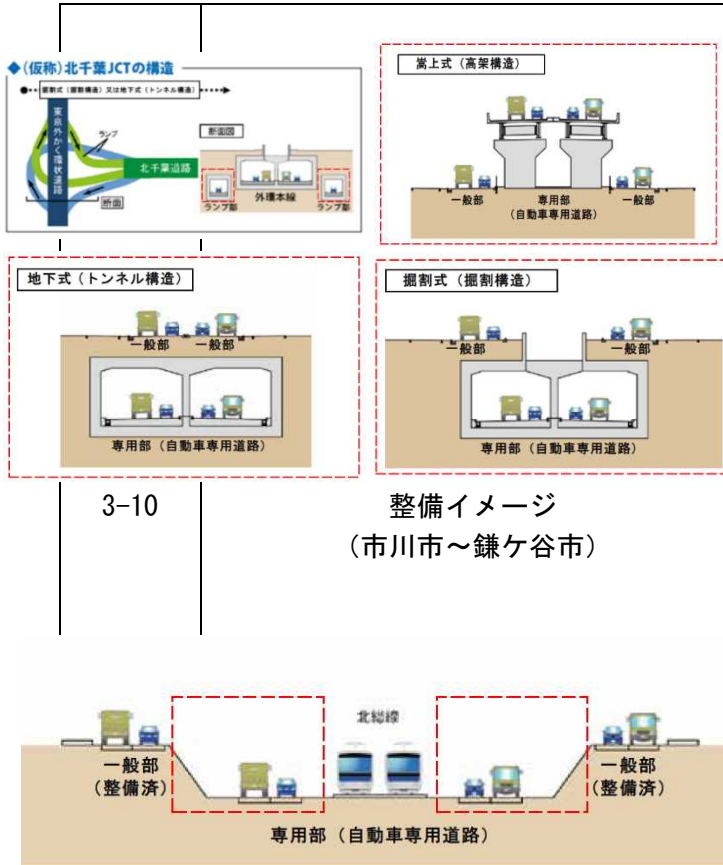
◆(仮称)北千葉JCTの構造

掘割式(掘割構造)又は地下式(トンネル構造)

東京外かく環状道路

ランプ

北千葉道路

断面図

外環本線

ランプ部

ランプ部

断面

嵩上式(高架構造)

一般部

専用部
(自動車専用道路)

一般部

地下式(トンネル構造)

一般部

一般部

専用部(自動車専用道路)

掘割式(掘割構造)

一般部

一般部

専用部(自動車専用道路)

3-10

整備イメージ
(市川市~鎌ケ谷市)

北総線

一般部
(整備済)

一般部
(整備済)

専用部(自動車専用道路)